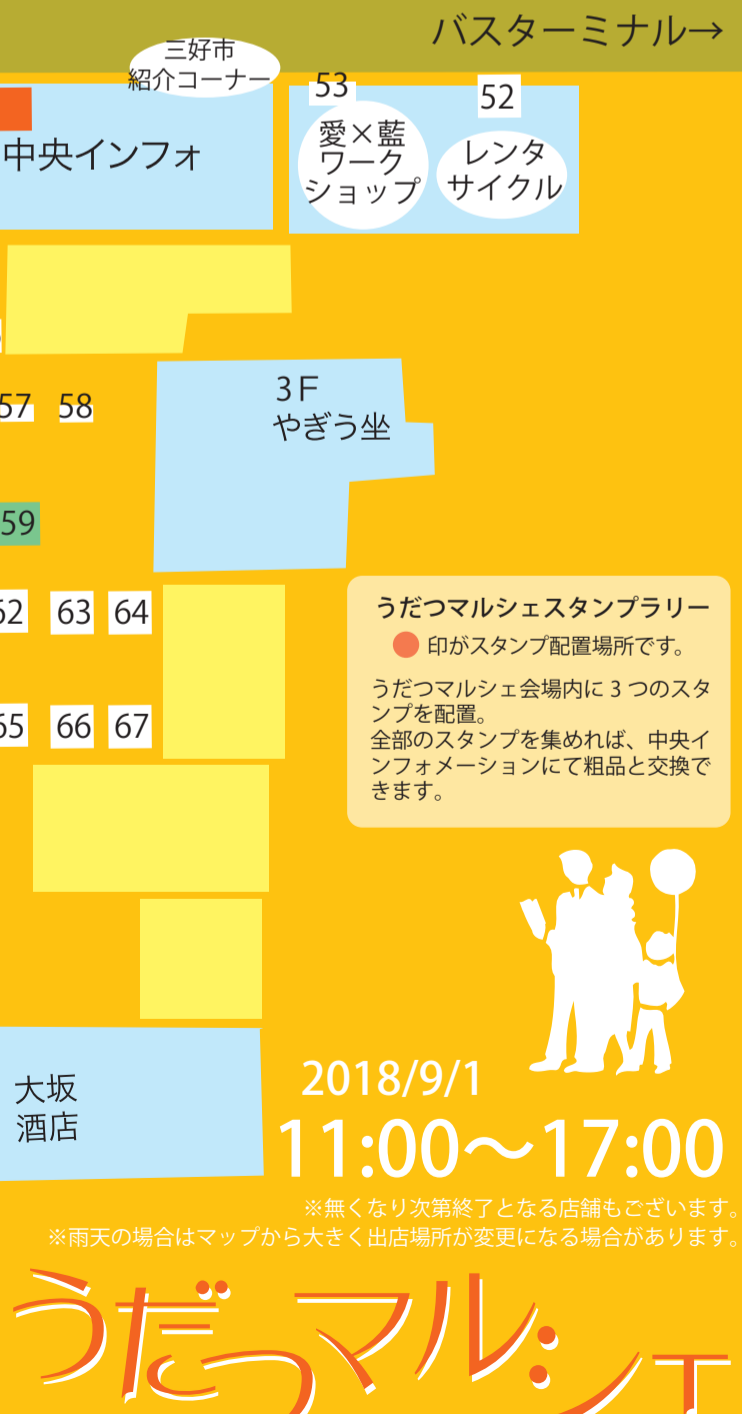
バスターミナル→

三好市
紹介コーナー

53

52

中央インフォ

愛×藍
ワーク
ショップ

レンタ
サイクル

3F
やぎう坐

57 58

59

62 63 64

65 66 67

うだつマルシェスタンプラリー

印がスタンプ配置場所です。

うだつマルシェ会場内に 3 つのスタンプを配置。
全部のスタンプを集めれば、中央インフォメーションにて粗品と交換できます。

大坂
酒店

2018/9/1
11:00〜17:00

※無くなり次第終了となる店舗もございます。
※雨天の場合はマップから大きく出店場所が変更になる場合があります。

うだつマルシェ